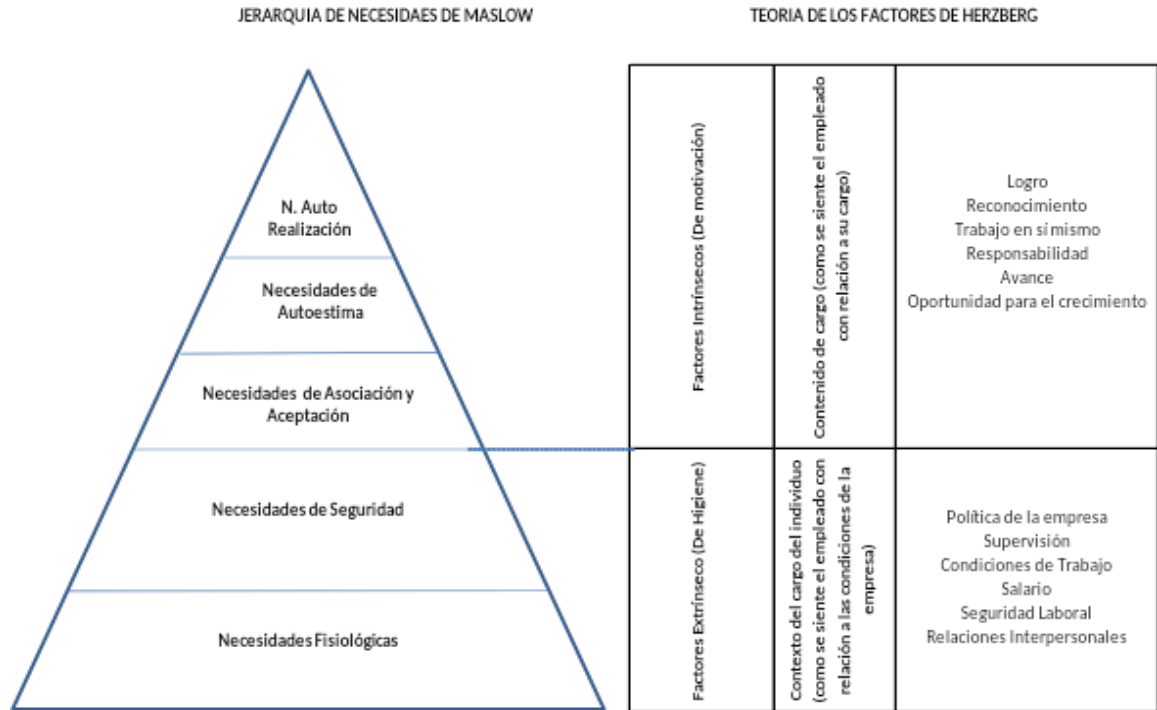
JERARQUIA DE NECESIDAES DE MASLOW

N. Auto Realización

Necesidades de Autoestima

Necesidades de Asociación y Aceptación

Necesidades de Seguridad

Necesidades Fisiológicas

TEORIA DE LOS FACTORES DE HERZBERG

| | | |
|---|---|---|
| Factores Intrínsecos (De motivación) | Contenido de cargo (como se siente el empleado con relación a su cargo) | Logro<br>Reconocimiento<br>Trabajo en si mismo<br>Responsabilidad<br>Avance<br>Oportunidad para el crecimiento |
| Factores Extrínseco (De Higiene) | Contexto del cargo del individuo (como se siente el empleado con relación a las condiciones de la empresa) | Política de la empresa<br>Supervisión<br>Condiciones de Trabajo<br>Salario<br>Seguridad Laboral<br>Relaciones Interpersonales |